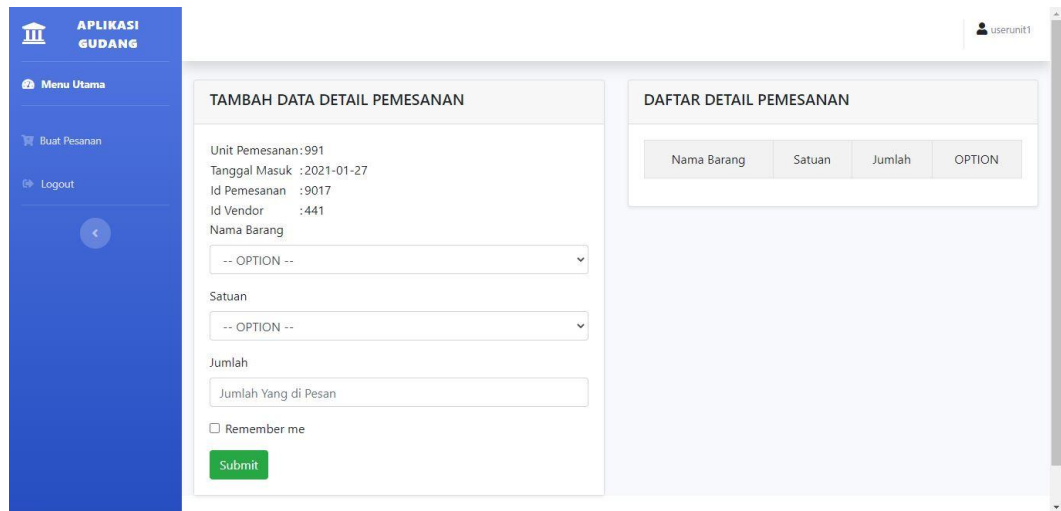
APLIKASI GUDANG

Menu Utama

Buat Pesanan

Logout

userunit1

TAMBAH DATA DETAIL PEMESANAN

Unit Pemesanan : 991
Tanggal Masuk : 2021-01-27
Id Pemesanan : 9017
Id Vendor : 441
Nama Barang

-- OPTION --

Satuan

-- OPTION --

Jumlah

Jumlah Yang di Pesan

Remember me

Submit

DAFTAR DETAIL PEMESANAN

| Nama Barang | Satuan | Jumlah | OPTION |
|---|---|---|---|